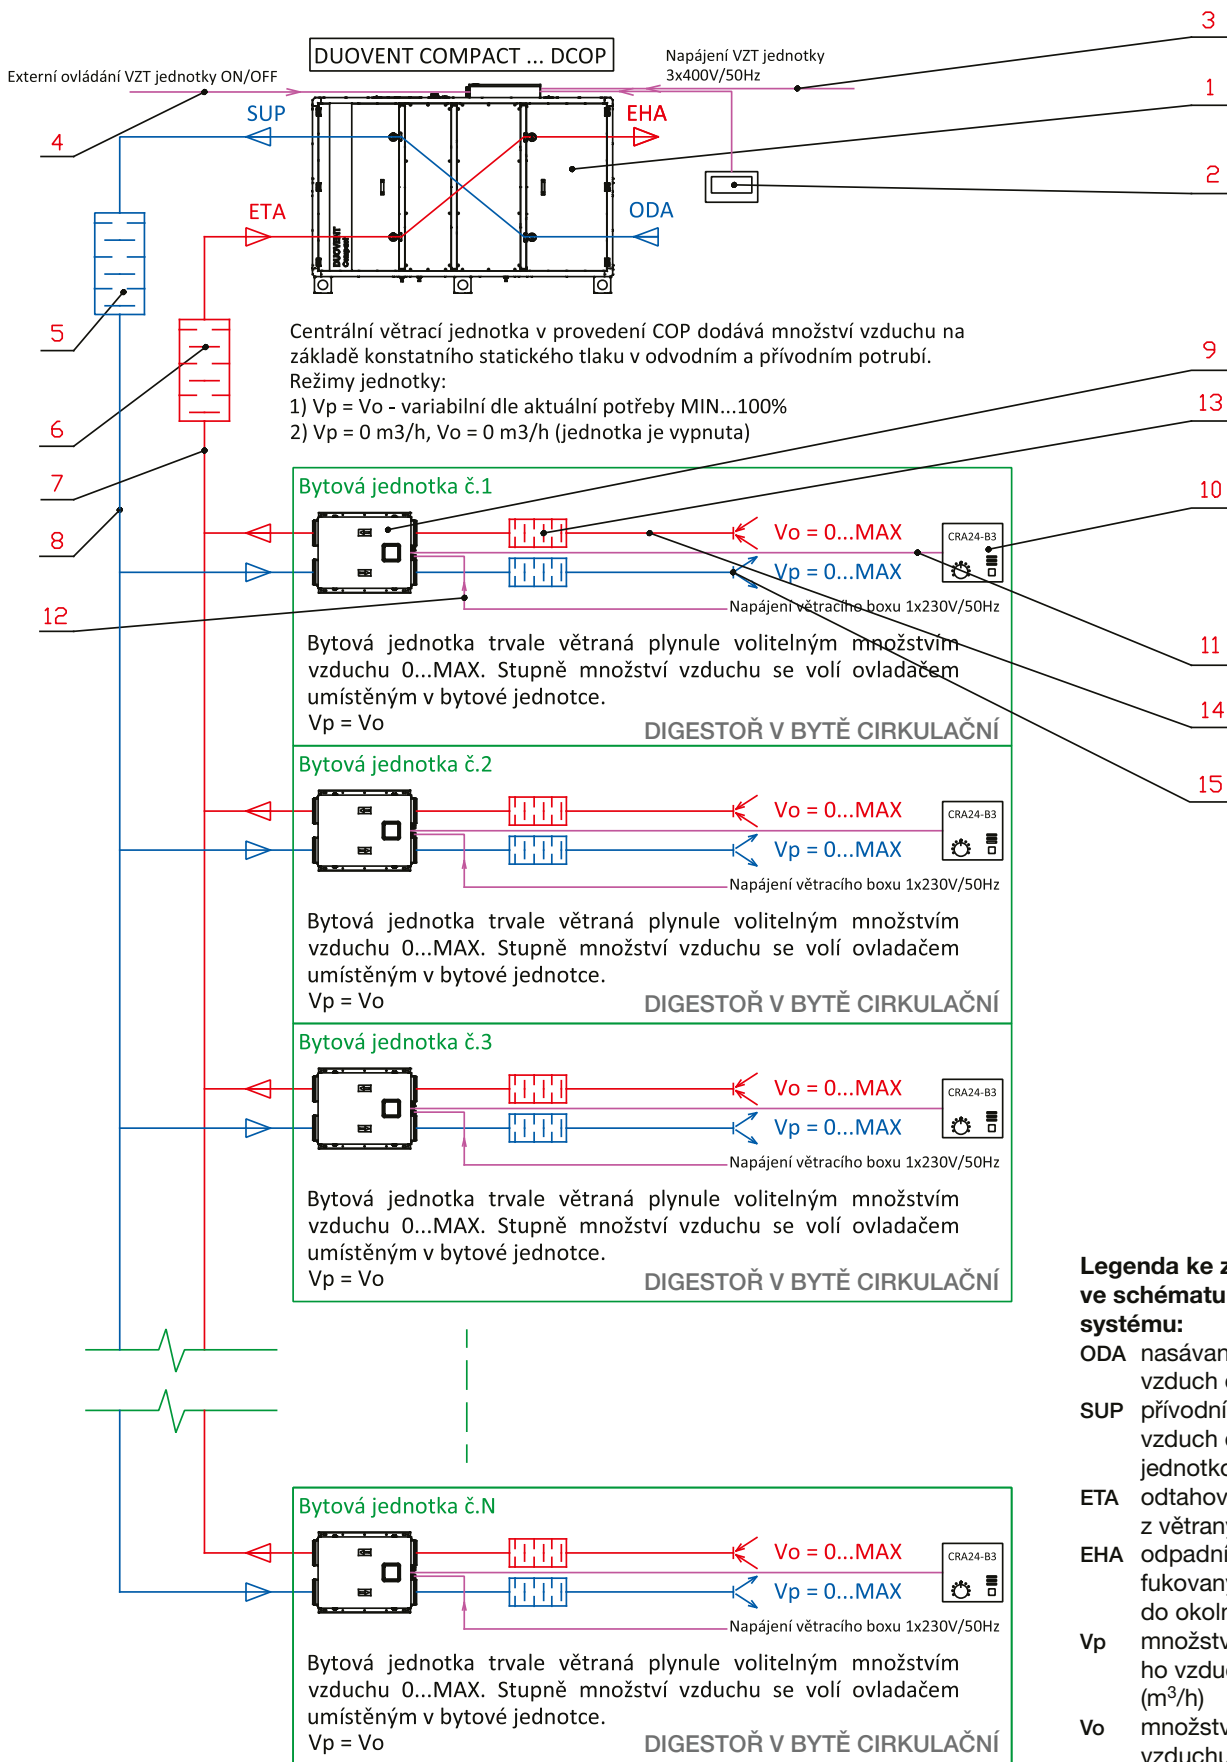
DUOVENT COMPACT ... DCOP

Externí ovládání VZT jednotky ON/OFF

Napájení VZT jednotky 3x400V/50Hz

3
1
2
4
SUP
EHA
ETA
ODA
5
6
7
8
9
13
10
11
12
14
15

Centrální větrací jednotka v provedení COP dodává množství vzduchu na základě konstatního statického tlaku v odvodním a přívodním potrubí.
Režimy jednotky:
1) Vp = Vo - variabilní dle aktuální potřeby MIN...100%
2) Vp = 0 m3/h, Vo = 0 m3/h (jednotka je vypnuta)

Bytová jednotka č.1
Vo = 0...MAX
Vp = 0...MAX
CRA24-B3
Napájení větracího boxu 1x230V/50Hz
Bytová jednotka trvale větraná plynule volitelným množstvím vzduchu 0...MAX. Stupně množství vzduchu se volí ovladačem umístěným v bytové jednotce.
Vp = Vo
DIGESTOŘ V BYTĚ CIRKULAČNÍ

Bytová jednotka č.2
Vo = 0...MAX
Vp = 0...MAX
CRA24-B3
Napájení větracího boxu 1x230V/50Hz
Bytová jednotka trvale větraná plynule volitelným množstvím vzduchu 0...MAX. Stupně množství vzduchu se volí ovladačem umístěným v bytové jednotce.
Vp = Vo
DIGESTOŘ V BYTĚ CIRKULAČNÍ

Bytová jednotka č.3
Vo = 0...MAX
Vp = 0...MAX
CRA24-B3
Napájení větracího boxu 1x230V/50Hz
Bytová jednotka trvale větraná plynule volitelným množstvím vzduchu 0...MAX. Stupně množství vzduchu se volí ovladačem umístěným v bytové jednotce.
Vp = Vo
DIGESTOŘ V BYTĚ CIRKULAČNÍ

Bytová jednotka č.N
Vo = 0...MAX
Vp = 0...MAX
CRA24-B3
Napájení větracího boxu 1x230V/50Hz
Bytová jednotka trvale větraná plynule volitelným množstvím vzduchu 0...MAX. Stupně množství vzduchu se volí ovladačem umístěným v bytové jednotce.
Vp = Vo
DIGESTOŘ V BYTĚ CIRKULAČNÍ

Legenda ke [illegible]
ve schématu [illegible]
systému:
ODA nasávan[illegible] vzduch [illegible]
SUP přívodní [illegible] vzduch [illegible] jednotk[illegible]
ETA odtahov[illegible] z větran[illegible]
EHA odpadní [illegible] fukovan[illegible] do okol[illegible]
Vp množstv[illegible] ho vzdu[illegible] (m$^3$/h)
Vo množstv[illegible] vzduchu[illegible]